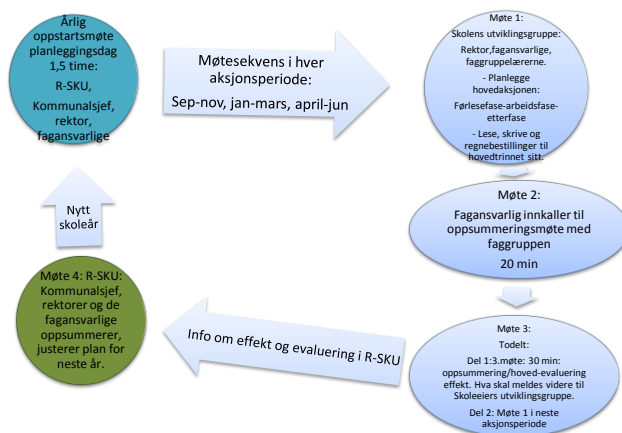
Årlig oppstartsmøte planleggingsdag 1,5 time: R-SKU, Kommunalsjef, rektor, fagansvarlige

Møtesekvens i hver aksjonsperiode: Sep-nov, jan-mars, april-jun

Møte 1:
Skolens utviklingsgruppe:
Rektor, fagansvarlige, faggruppelærerne.
- Planlegge hovedaksjonen:
Førlesefase-arbeidsfase-etterfase
- Lese, skrive og regnebestillinger til hovedtrinnet sitt.

Møte 2:
Fagansvarlig innkaller til oppsummeringsmøte med faggruppen
20 min

Møte 3:
Todelt:
Del 1:3.møte: 30 min: oppsummering/hoved-evaluering effekt. Hva skal meldes videre til Skoleeiers utviklingsgruppe.
Del 2: Møte 1 i neste aksjonsperiode

Info om effekt og evaluering i R-SKU

Møte 4: R-SKU: Kommunalsjef, rektorer og de fagansvarlige oppsummerer, justerer plan for neste år.

Nytt skoleår